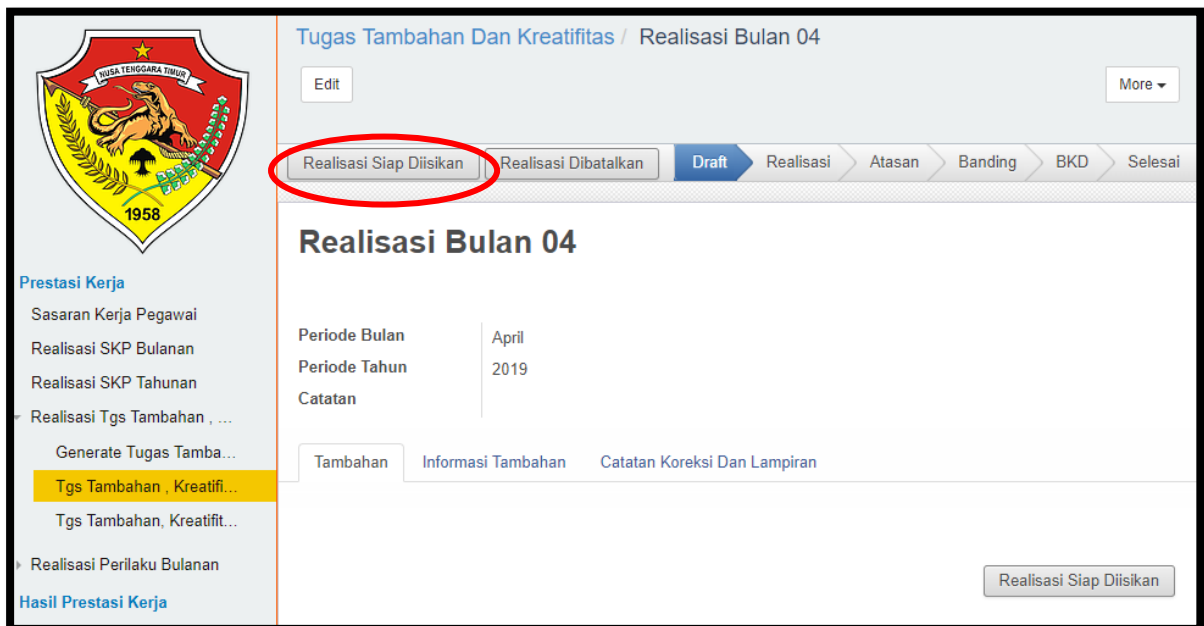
NUSA TENGGARA TIMUR
1958

Prestasi Kerja
Sasaran Kerja Pegawai
Realisasi SKP Bulanan
Realisasi SKP Tahunan
Realisasi Tgs Tambahan , ...
Generate Tugas Tamba...
Tgs Tambahan , Kreatifi...
Tgs Tambahan, Kreatifit...
Realisasi Perilaku Bulanan
Hasil Prestasi Kerja

Tugas Tambahan Dan Kreatifitas / Realisasi Bulan 04

Edit

More

Realisasi Siap Diisikan
Realisasi Dibatalkan
Draft
Realisasi
Atasan
Banding
BKD
Selesai

Realisasi Bulan 04

| Periode Bulan | April |
|---|---|
| Periode Tahun | 2019 |
| Catatan | |

Tambahan
Informasi Tambahan
Catatan Koreksi Dan Lampiran

Realisasi Siap Diisikan